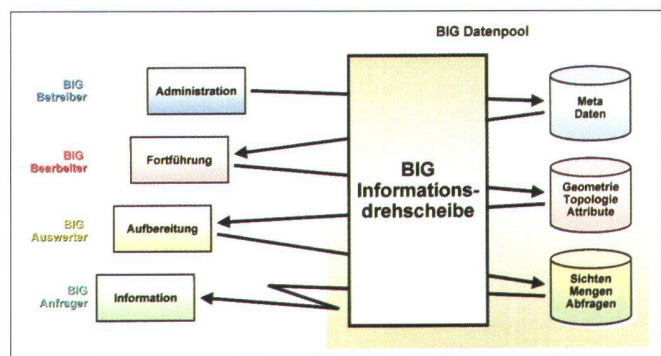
BIG Datenpool

BIG Betreiber

Administration

BIG Bearbeiter

Fortführung

BIG Auswerter

Aufbereitung

BIG Anfrager

Information

BIG Informationsdrehscheibe

Meta Daten

Geometrie Topologie Attribute

Sichten Mengen Abfragen